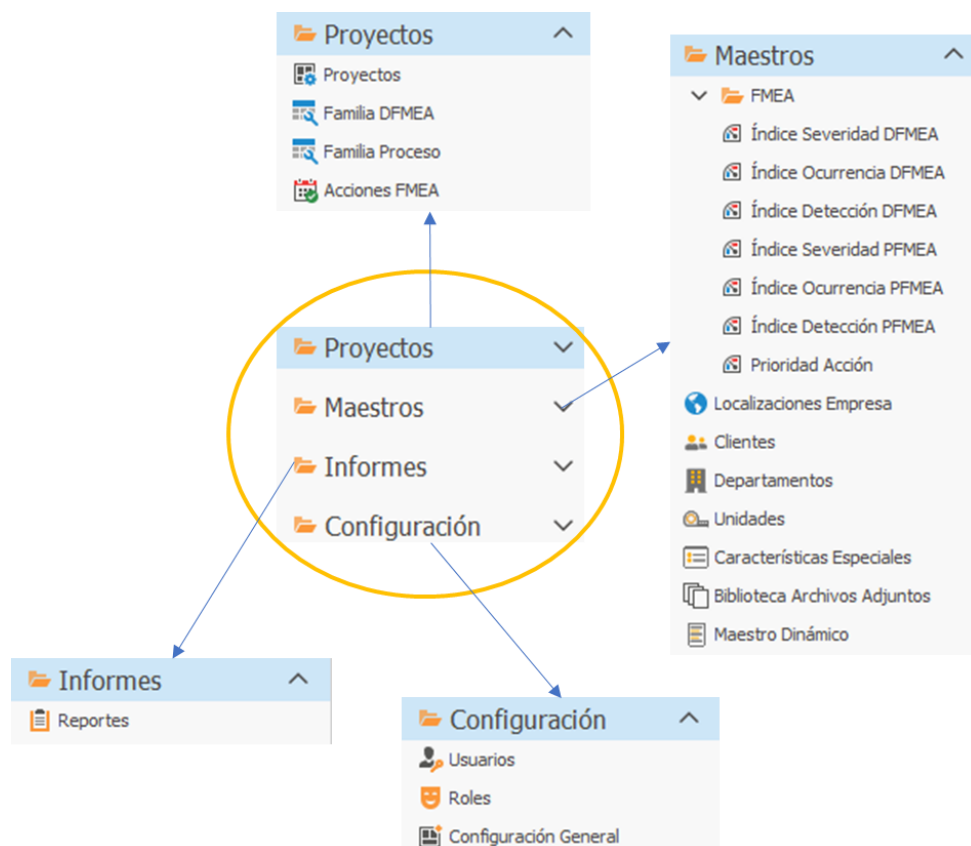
Proyectos
Proyectos
Familia DFMEA
Familia Proceso
Acciones FMEA

Maestros
FMEA
Índice Severidad DFMEA
Índice Ocurrencia DFMEA
Índice Detección DFMEA
Índice Severidad PFMEA
Índice Ocurrencia PFMEA
Índice Detección PFMEA
Prioridad Acción
Localizaciones Empresa
Clientes
Departamentos
Unidades
Características Especiales
Biblioteca Archivos Adjuntos
Maestro Dinámico

Proyectos
Maestros
Informes
Configuración

Informes
Reportes

Configuración
Usuarios
Roles
Configuración General